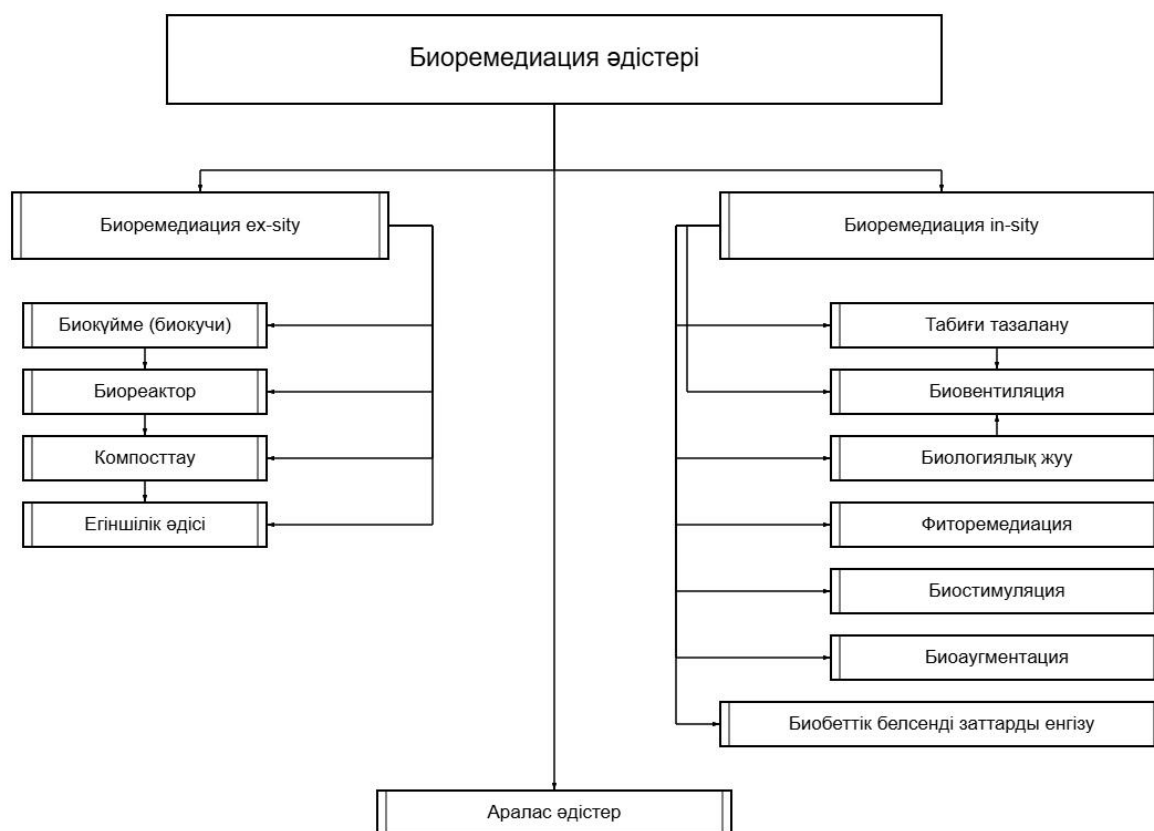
Биоремедиация әдістері

Биоремедиация ex-sity

Биокүйме (биокучи)

Биореактор

Компосттау

Егіншілік әдісі

Биоремедиация in-sity

Табиғи тазалану

Биовентиляция

Биологиялық жуу

Фиторемедиация

Биостимуляция

Биоаугментация

Биобеттік белсенді заттарды енгізу

Аралас әдістер